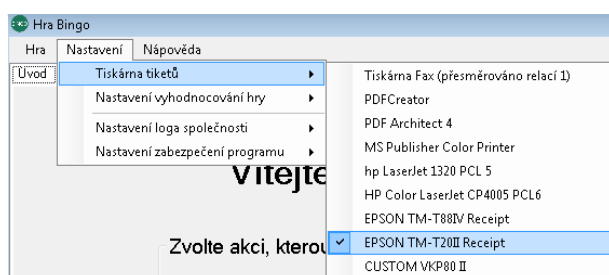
Hra Bingo

Hra Nastavení Nápověda

Úvod

Tiskárna tiketů
Nastavení vyhodnocování hry
Nastavení loga společnosti
Nastavení zabezpečení programu

Tiskárna Fax (přesměrováno relací 1)
PDFCreator
PDF Architect 4
MS Publisher Color Printer
hp LaserJet 1320 PCL 5
HP Color LaserJet CP4005 PCL6
EPSON TM-T88IV Receipt
EPSON TM-T20II Receipt
CUSTOM VKP80 II

Vítejte

Zvolte akci, kterou